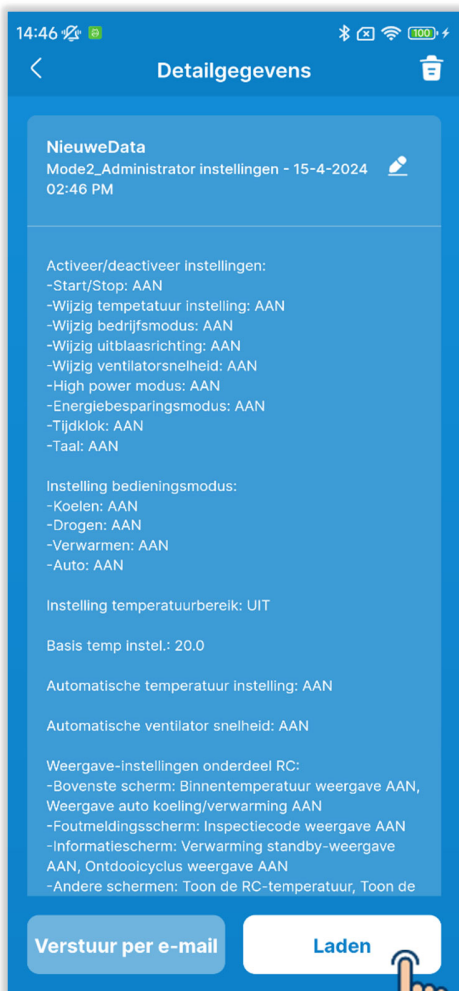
14:46

100

Detailgegevens

NieuweData
Mode2_Administrator instellingen - 15-4-2024 02:46 PM

Activeer/deactiveer instellingen:
-Start/Stop: AAN
-Wijzig tempetatuur instelling: AAN
-Wijzig bedrijfsmodus: AAN
-Wijzig uitblaasrichting: AAN
-Wijzig ventilatorsnelheid: AAN
-High power modus: AAN
-Energiebesparingsmodus: AAN
-Tijdklok: AAN
-Taal: AAN

Instelling bedieningsmodus:
-Koelen: AAN
-Drogen: AAN
-Verwarmen: AAN
-Auto: AAN

Instelling temperatuurbereik: UIT

Basis temp instel.: 20.0

Automatische temperatuur instelling: AAN

Automatische ventilator snelheid: AAN

Weergave-instellingen onderdeel RC:
-Bovenste scherm: Binnentemperatuur weergave AAN, Weergave auto koeling/verwarming AAN
-Foutmeldingsscherm: Inspectiecode weergave AAN
-Informatiescherm: Verwarming standby-weergave AAN, Ontdooicyclus weergave AAN
-Andere schermen: Toon de RC-temperatuur, Toon de

Verstuur per e-mail

Laden